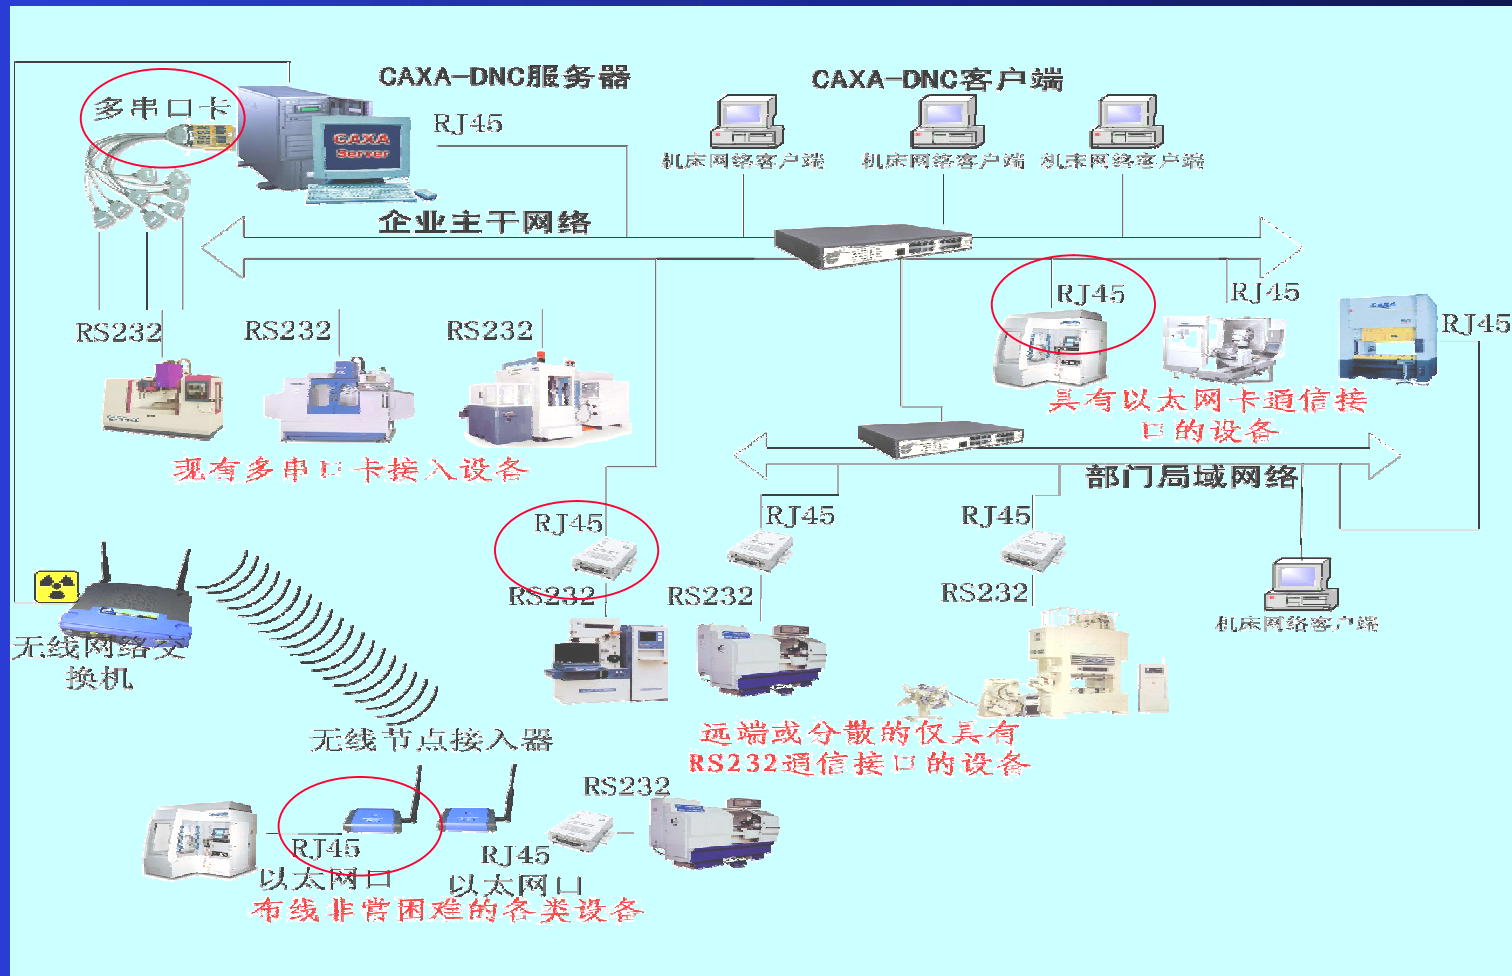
多串口卡

CAXA-DNC服务器

CAXA Server

RJ45

CAXA-DNC客户端

机床网络客户端 机床网络客户端 机床网络客户端

企业主干网络

RS232 RS232 RS232

现有多串口卡接入设备

RJ45 RJ45 RJ45

具有以太网卡通信接口的设备

部门局域网络

RJ45 RJ45 RJ45

RS232 RS232 RS232

机床网络客户端

无线网络交换机

无线节点接入器

远端或分散的仅具有RS232通信接口的设备

RS232

RJ45 以太网口

RJ45 以太网口

布线非常困难的各类设备